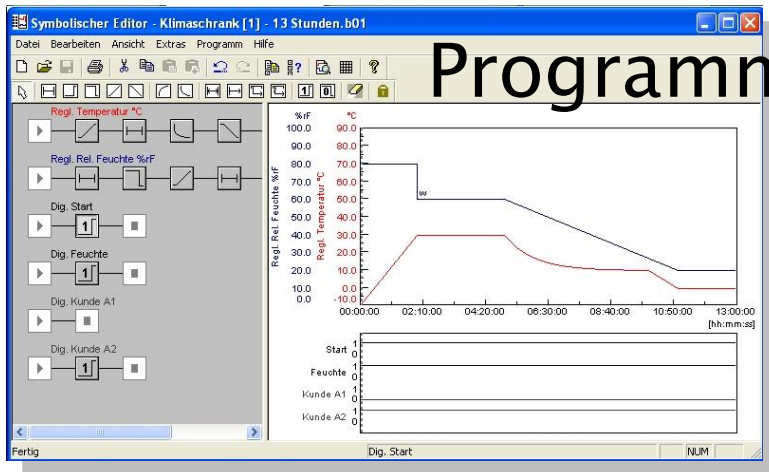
Symbolischer Editor - Klimaschrank [1] - 13 Stunden.b01

Datei Bearbeiten Ansicht Extras Programm Hilfe

Programm

Regl. Temperatur °C

Regl. Rel. Feuchte %rF

Dig. Start

Dig. Feuchte

Dig. Kunde A1

Dig. Kunde A2

%rF
100.0
90.0
80.0
70.0
60.0
50.0
40.0
30.0
20.0
10.0
0.0

°C
90.0
80.0
70.0
60.0
50.0
40.0
30.0
20.0
10.0
0.0
-10.0

Regl. Rel. Feuchte %rF

Regl. Temperatur °C

00:00:00 02:10:00 04:20:00 06:30:00 08:40:00 10:50:00 13:00:00
[hh:mm:ss]

Start 1 0
Feuchte 1 0
Kunde A1 1 0
Kunde A2 1 0

Fertig

Dig. Start

NUM